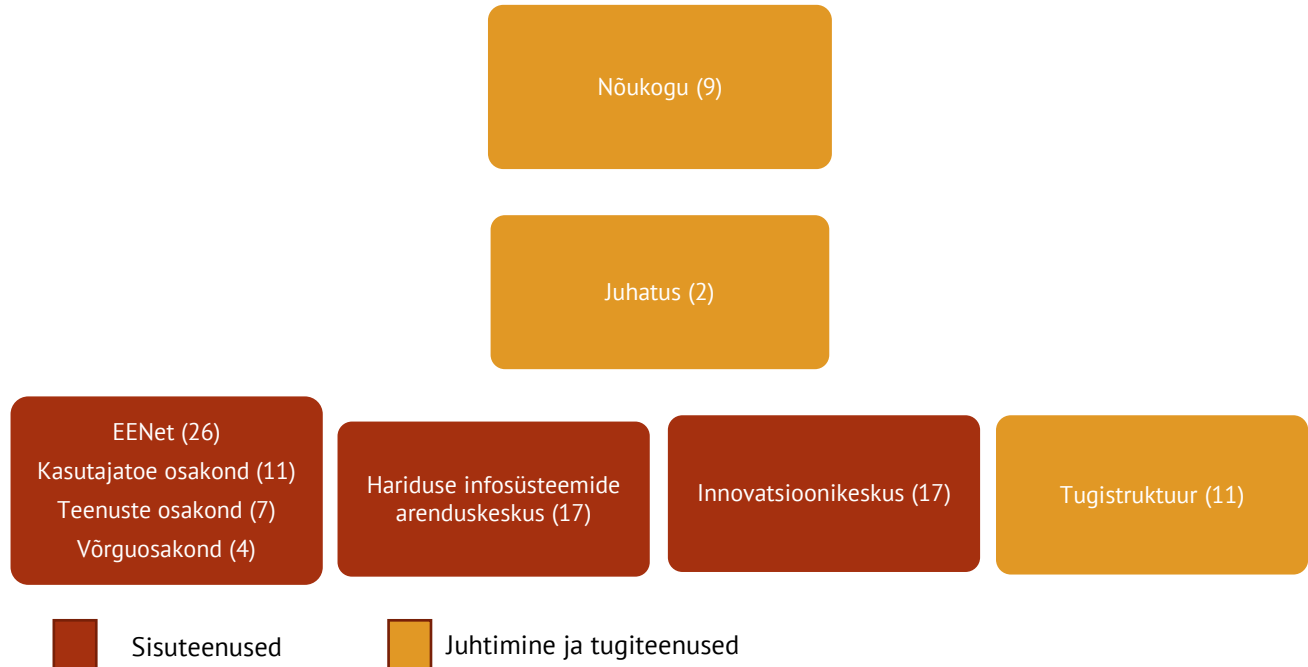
Nõukogu (9)

Juhatus (2)

EENet (26)
Kasutajatoe osakond (11)
Teenuste osakond (7)
Võrguosakond (4)

Hariduse infosüsteemide arenduskeskus (17)

Innovatsioonikeskus (17)

Tugistruktuur (11)

Sisuteenused

Juhtimine ja tugiteenused